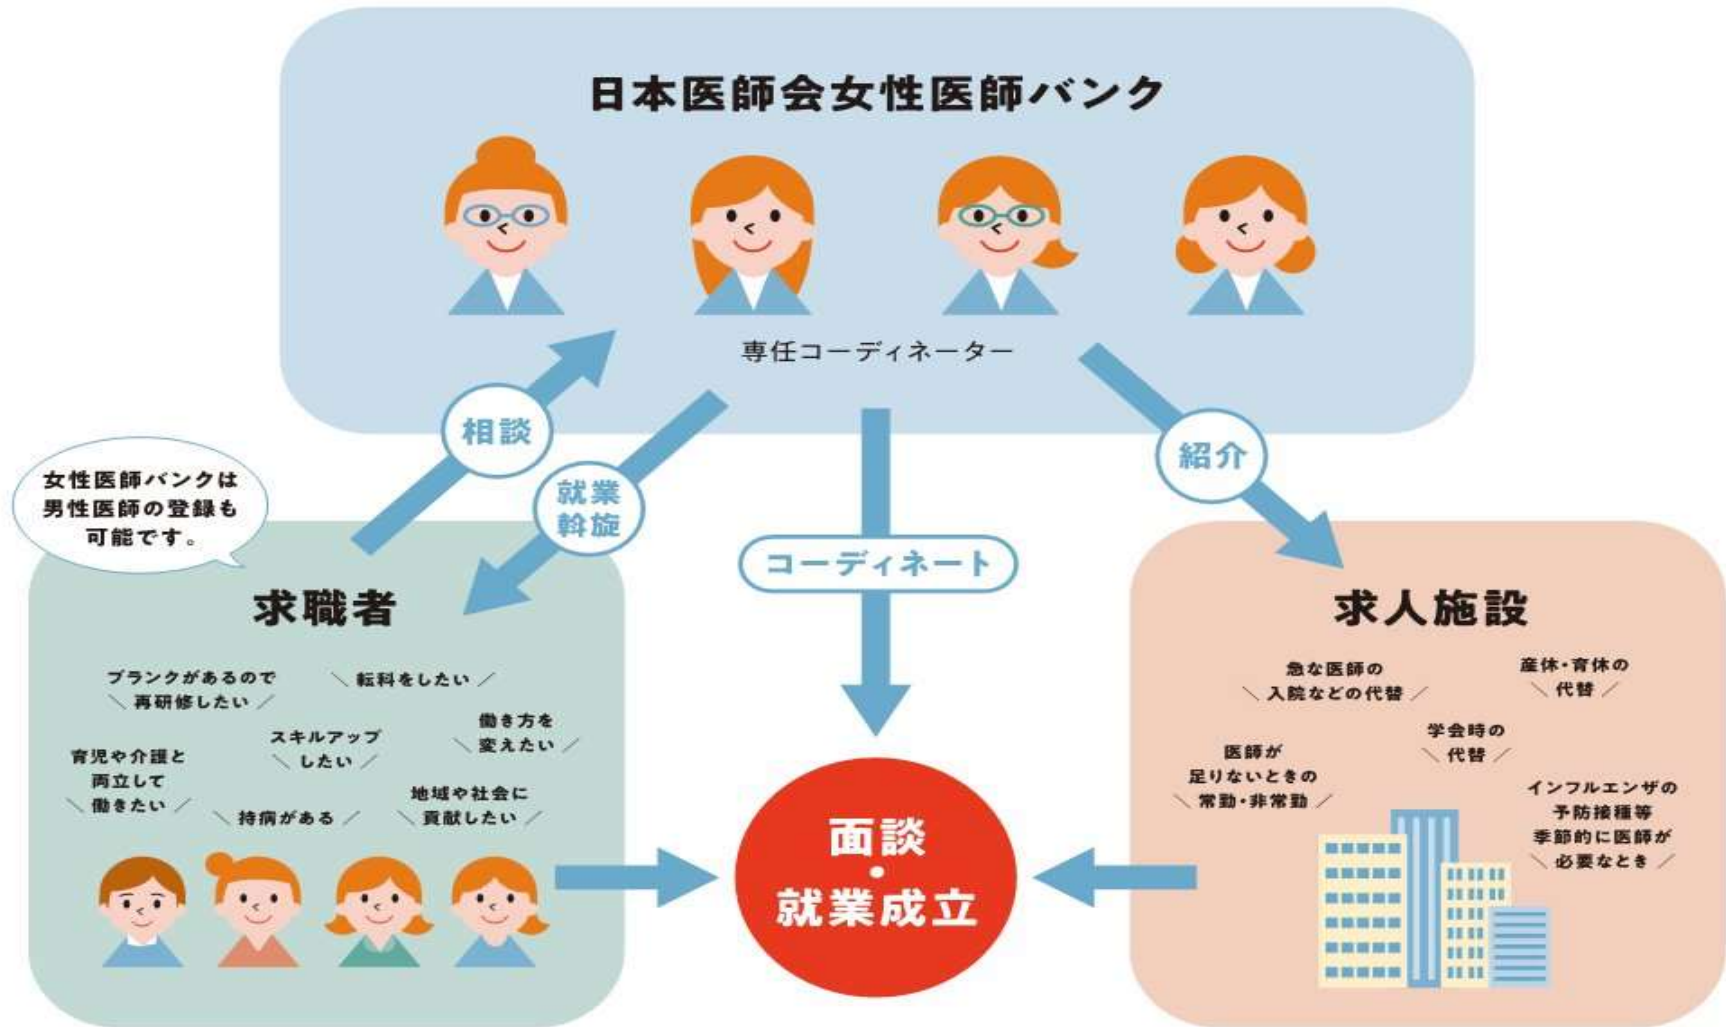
日本医師会女性医師バンク

専任コーディネーター

相談

就業斡旋

紹介

コーディネート

女性医師バンクは男性医師の登録も可能です。

求職者

ブランクがあるので再研修したい

転科をしたい

働き方を変えたい

スキルアップしたい

育児や介護と両立して働きたい

持病がある

地域や社会に貢献したい

面談・就業成立

求人施設

急な医師の入院などの代替

産休・育休の代替

学会時の代替

医師が足りないときの常勤・非常勤

インフルエンザの予防接種等季節的に医師が必要なとき